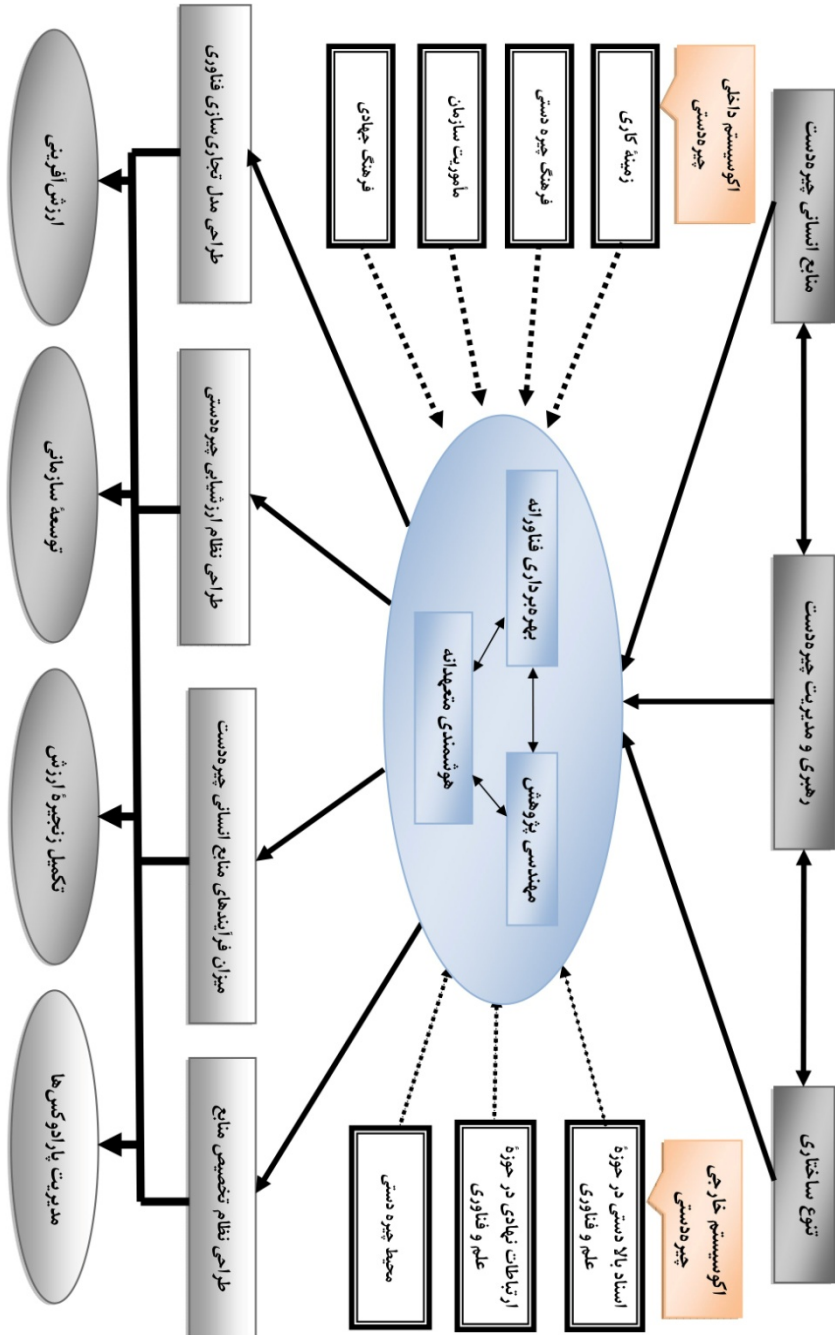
منابع انسانی چیره‌دست

رهبری و مدیریت چیره‌دست

تنوع ساختاری

اکوسیستم داخلی چیره‌دستی

زمینهٔ کاری

فرهنگ چیره دستی

مأموریت سازمان

فرهنگ جهادی

اکوسیستم خارجی چیره‌دستی

اسناد بالادستی در حوزهٔ علم و فناوری

ارتباطات نهادی در حوزهٔ علم و فناوری

محیط چیره دستی

بهره‌برداری فناورانه

مهندسی پژوهش

هوشمندی متعهدانه

طراحی مدل تجاری‌سازی فناوری

طراحی نظام ارزشیابی چیره‌دستی

میزان فرآیندهای منابع انسانی چیره‌دست

طراحی نظام تخصیص منابع

ارزش‌آفرینی

توسعهٔ سازمانی

تکمیل زنجیرهٔ ارزش

مدیریت پارادوکس‌ها